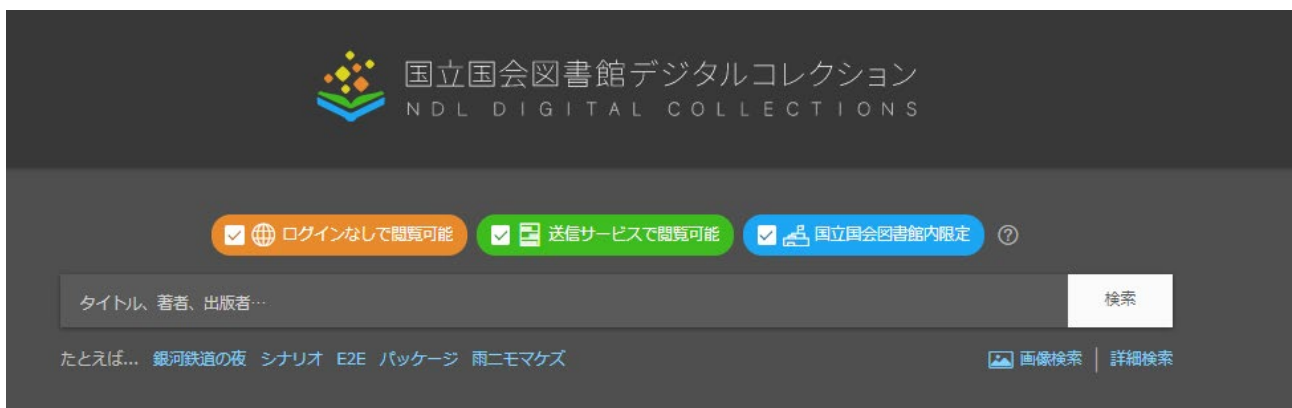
国立国会図書館デジタルコレクション
NDL DIGITAL COLLECTIONS

ログインなしで閲覧可能 送信サービスで閲覧可能 国立国会図書館内限定 ⑦

タイトル、著者、出版者…

検索

たとえば… 銀河鉄道の夜 シナリオ E2E パッケージ 雨ニモマケズ

画像検索 | 詳細検索